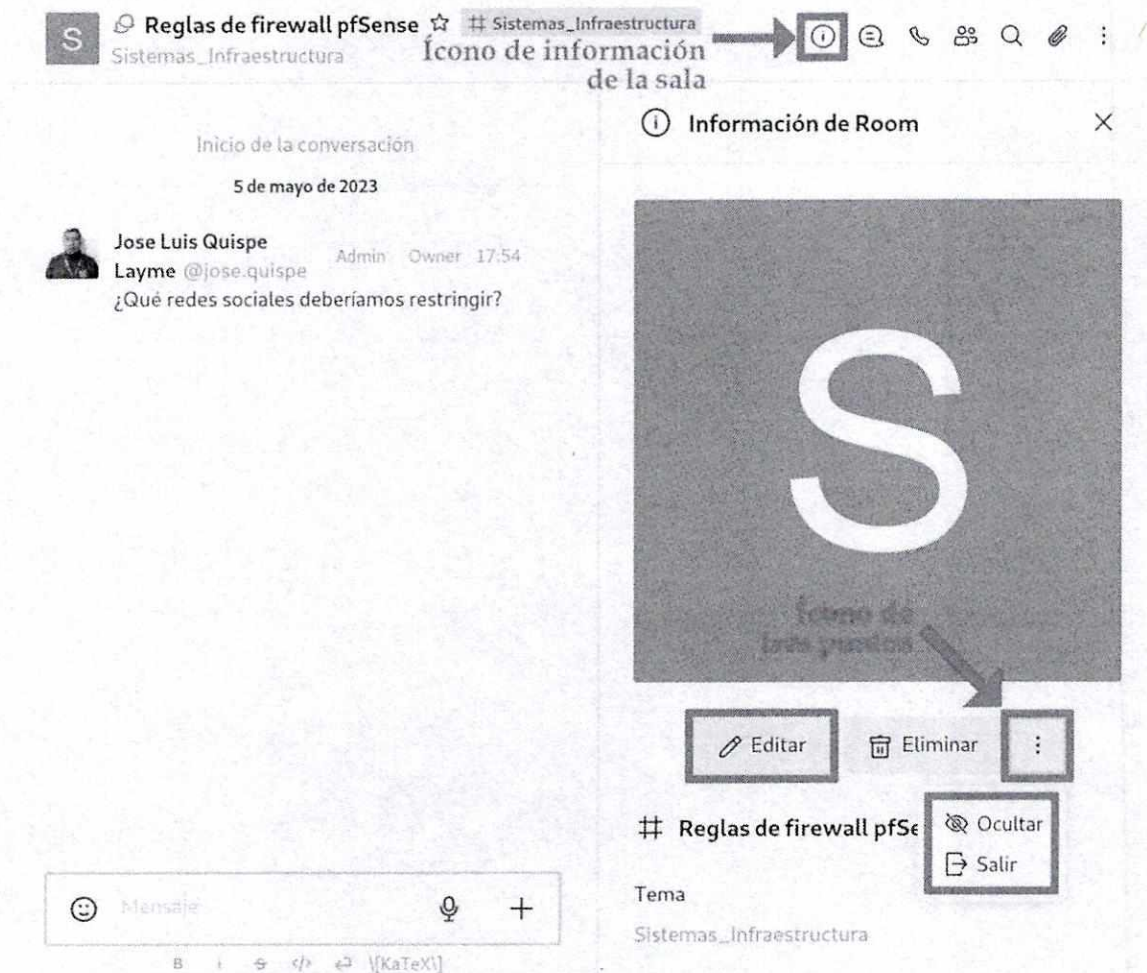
S Reglas de firewall pfSense ☆ # Sistemas_Infraestructura
Sistemas_Infraestructura

Ícono de información de la sala

Inicio de la conversación

5 de mayo de 2023

Jose Luis Quispe Layme @jose.quispe Admin Owner 17:54
¿Qué redes sociales deberíamos restringir?

Mensaje

B I S </> ⏎ \[KaTeX\]

Información de Room ×

S

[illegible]

Editar Eliminar ⋮

# Reglas de firewall pfSe

Ocultar
Salir

Tema
Sistemas_Infraestructura